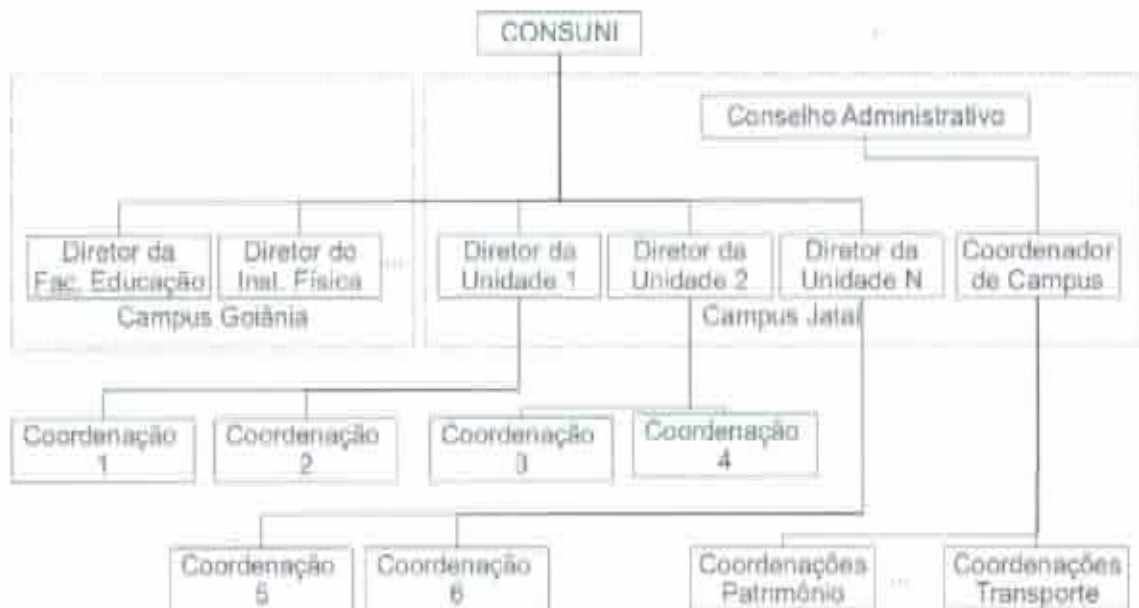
CONSUNI

Conselho Administrativo

Diretor da Fac. Educação

Diretor do Inst. Física

...

Campus Goiânia

Diretor da Unidade 1

Diretor da Unidade 2

Diretor da Unidade N

Campus Jataí

Coordenador de Campus

Coordenação 1

Coordenação 2

Coordenação 3

Coordenação 4

Coordenação 5

Coordenação 6

Coordenações Patrimônio

...

Coordenações Transporte